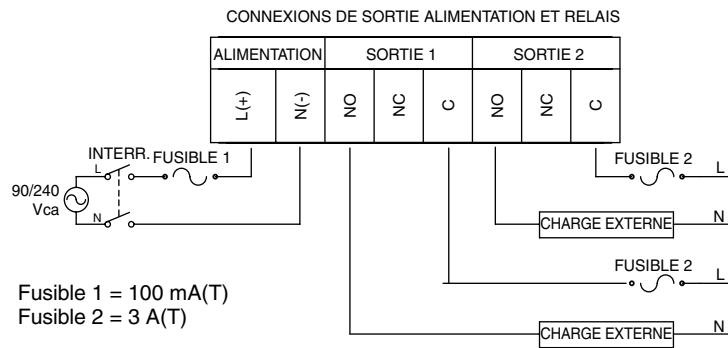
CONNEXIONS DE SORTIE ALIMENTATION ET RELAIS

| ALIMENTATION | | SORTIE 1 | | | SORTIE 2 | | |
|---|---|---|---|---|---|---|---|
| L(+) | N(-) | NO | NC | C | NO | NC | C |

INTERR.
L
N
FUSIBLE 1
90/240 Vca

FUSIBLE 2
L
CHARGE EXTERNE
N
FUSIBLE 2
L
CHARGE EXTERNE
N

Fusible 1 = 100 mA(T)
Fusible 2 = 3 A(T)